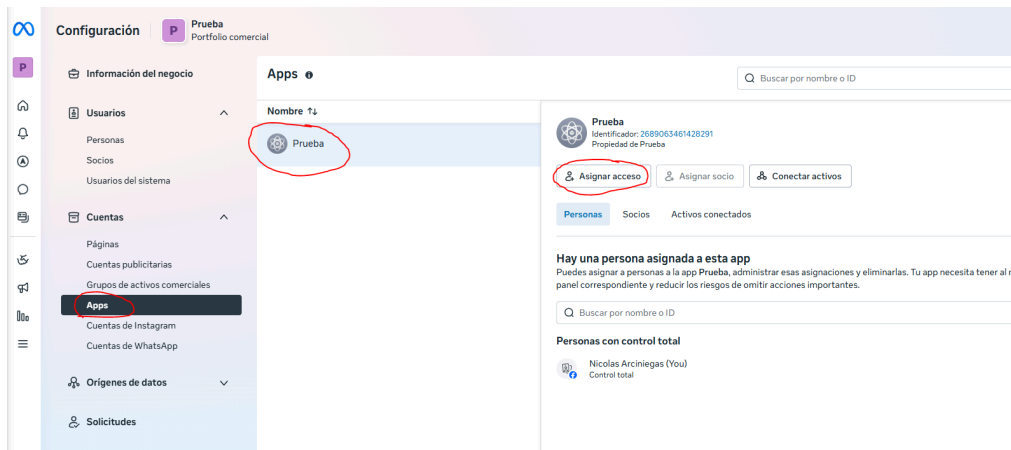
Configuración
P
Prueba
Portfolio comercial

P

Información del negocio

Usuarios
Personas
Socios
Usuarios del sistema

Cuentas
Páginas
Cuentas publicitarias
Grupos de activos comerciales
Apps
Cuentas de Instagram
Cuentas de WhatsApp

Orígenes de datos

Solicitudes

Apps

Buscar por nombre o ID

Nombre ↑↓

Prueba

Prueba
Identificador: 2689063461428291
Propiedad de Prueba

Asignar acceso
Asignar socio
Conectar activos

Personas
Socios
Activos conectados

Hay una persona asignada a esta app
Puedes asignar a personas a la app **Prueba**, administrar esas asignaciones y eliminarlas. Tu app necesita tener al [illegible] panel correspondiente y reducir los riesgos de omitir acciones importantes.

Buscar por nombre o ID

Personas con control total

Nicolas Arciniegas (You)
Control total